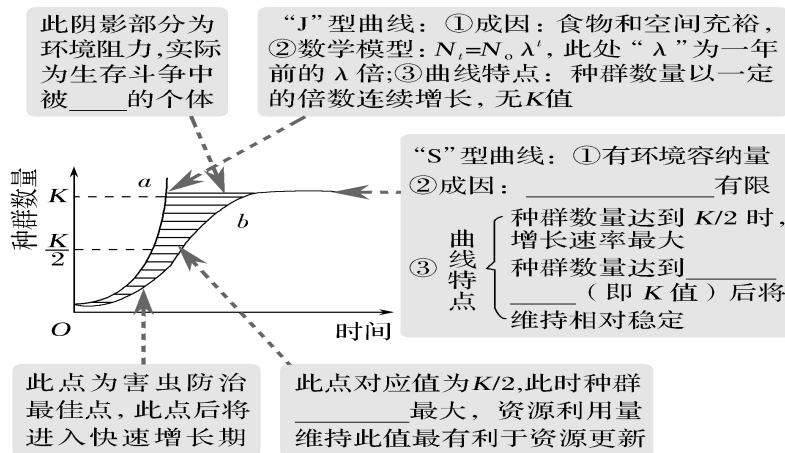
此阴影部分为环境阻力,实际为生存斗争中被_____的个体

"J"型曲线：①成因：食物和空间充裕，②数学模型：$N_t=N_0\lambda^t$，此处"λ"为一年前的λ倍;③曲线特点：种群数量以一定的倍数连续增长，无$K$值

种群数量

$K$

$\frac{K}{2}$

$O$

a

b

时间

"S"型曲线：①有环境容纳量
②成因：_______________有限
③ 曲线特点
种群数量达到$K/2$时，增长速率最大
种群数量达到_______ _____（即$K$值）后将维持相对稳定

此点为害虫防治最佳点,此点后将进入快速增长期

此点对应值为$K/2$,此时种群_________最大，资源利用量维持此值最有利于资源更新